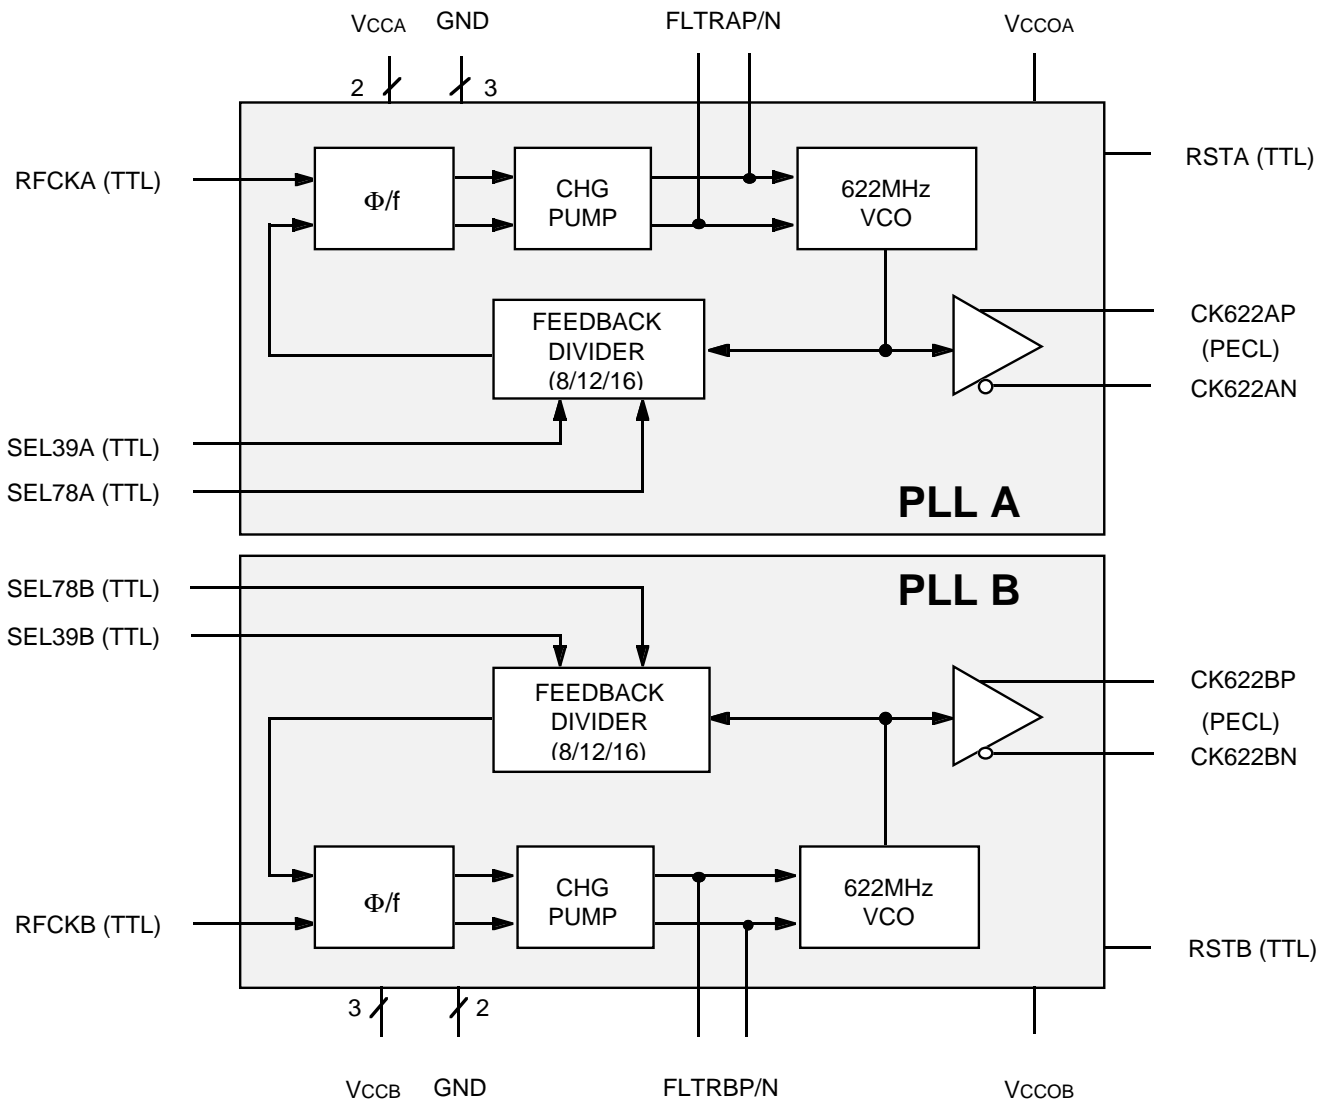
VCCA GND FLTRAP/N VCCOA

2 3

RFCKA (TTL)

Φ/f

CHG PUMP

622MHz VCO

RSTA (TTL)

FEEDBACK DIVIDER (8/12/16)

CK622AP (PECL) CK622AN

SEL39A (TTL)

SEL78A (TTL)

PLL A

PLL B

SEL78B (TTL)

SEL39B (TTL)

FEEDBACK DIVIDER (8/12/16)

CK622BP (PECL) CK622BN

RFCKB (TTL)

Φ/f

CHG PUMP

622MHz VCO

RSTB (TTL)

3 2

VCCB GND FLTRBP/N VCCOB